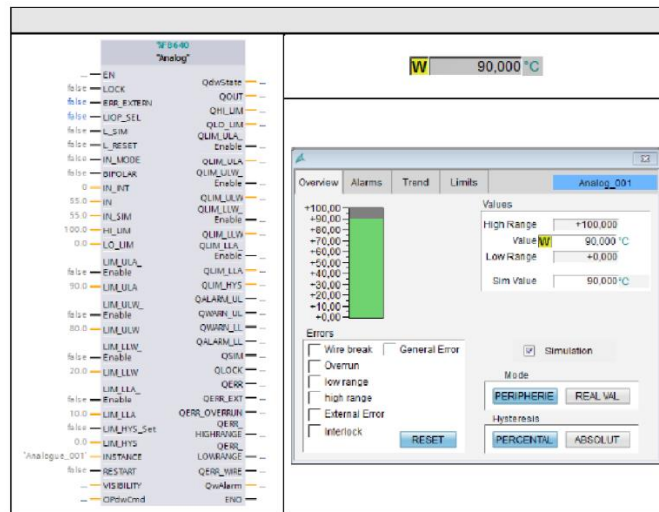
%FB640
"Analog"

EN
false LOCK
false ERR_EXTERN
false LIOP_SEL
false L_SIM
false L_RESET
false IN_MODE
false BIPOLAR
0 IN_INT
55.0 IN
55.0 IN_SIM
100.0 HI_LIM
0.0 LO_LIM
false LIM_ULA_Enable
90.0 LIM_ULA
false LIM_ULW_Enable
80.0 LIM_ULW
false LIM_LLW_Enable
20.0 LIM_LLW
false LIM_LLA_Enable
10.0 LIM_LLA
false LIM_HYS_Set
0.0 LIM_HYS
"Analogue_001" INSTANCE
false RESTART
VISIBILITY
OPdwCmd

QdwState
QOUT
QHI_LIM
QLO_LIM
QLIM_ULA_Enable
QLIM_ULA
QLIM_ULW_Enable
QLIM_ULW
QLIM_LLW_Enable
QLIM_LLW
QLIM_LLA_Enable
QLIM_LLA
QLIM_HYS
QALARM_UL
QWARN_UL
QWARN_LL
QALARM_LL
QSIM
QLOCK
QERR
QERR_EXT
QERR_OVERRUN
QERR_HIGHRANGE
QERR_LOWRANGE
QERR_WIRE
QwAlarm
ENO

W 90,000 °C

Overview | Alarms | Trend | Limits | Analog_001

+100,00
+90,00
+80,00
+70,00
+60,00
+50,00
+40,00
+30,00
+20,00
+10,00
+0,00

Values
High Range +100,000
Value W 90,000 °C
Low Range +0,000
Sim Value 90,000 °C

Errors
Wire break
General Error
Overrun
low range
high range
External Error
Interlock
RESET

Simulation

Mode
PERIPHERIE
REAL VAL

Hysteresis
PERCENTAL
ABSOLUT